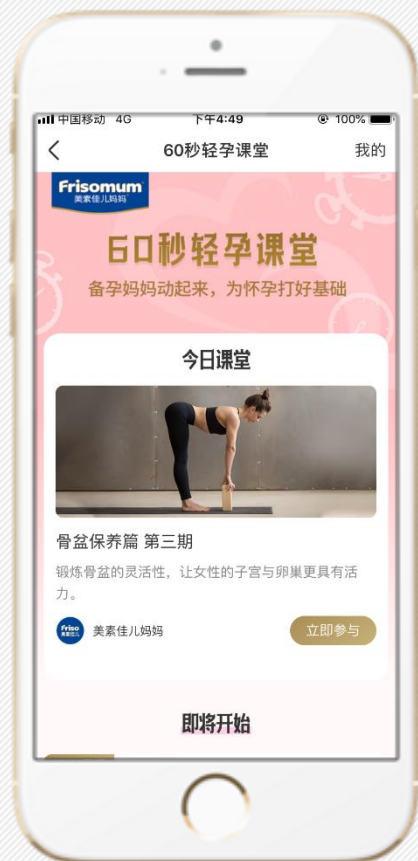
中国移动 4G 下午4:49 100%

60秒轻孕课堂 我的

Frisomum
美素佳儿妈妈

60秒轻孕课堂
备孕妈妈动起来，为怀孕打好基础

今日课堂

骨盆保养篇 第三期

锻炼骨盆的灵活性，让女性的子宫与卵巢更具有活力。

Friso
美素佳儿妈妈

立即参与

即将开始